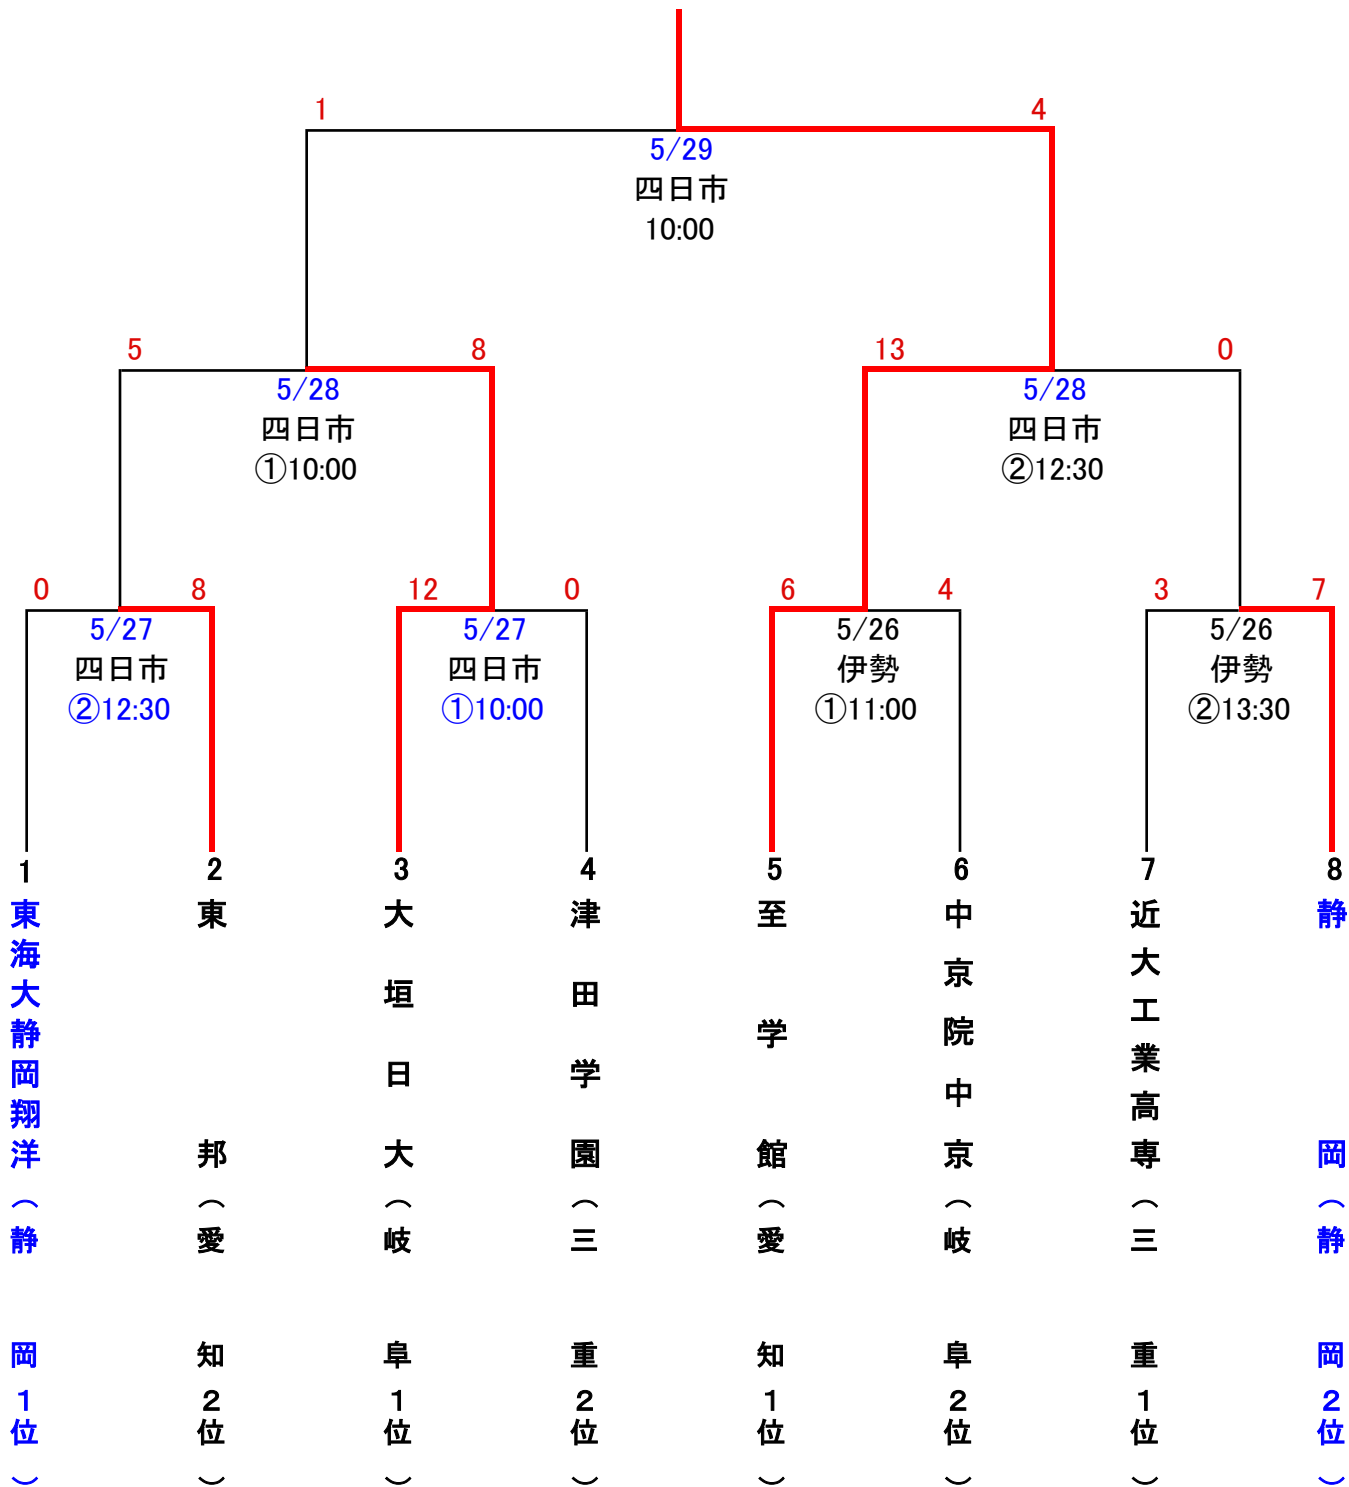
1 4
5/29
四日市
10:00

5 8
5/28
四日市
①10:00

13 0
5/28
四日市
②12:30

0 8
5/27
四日市
②12:30

12 0
5/27
四日市
①10:00

6 4
5/26
伊勢
①11:00

3 7
5/26
伊勢
②13:30

1
東海大静岡翔洋（静岡1位）

2
東邦（愛知2位）

3
大垣日大（岐阜1位）

4
津田学園（三重2位）

5
至学館（愛知1位）

6
中京院中京（岐阜2位）

7
近大工業高専（三重1位）

8
静岡（静岡2位）